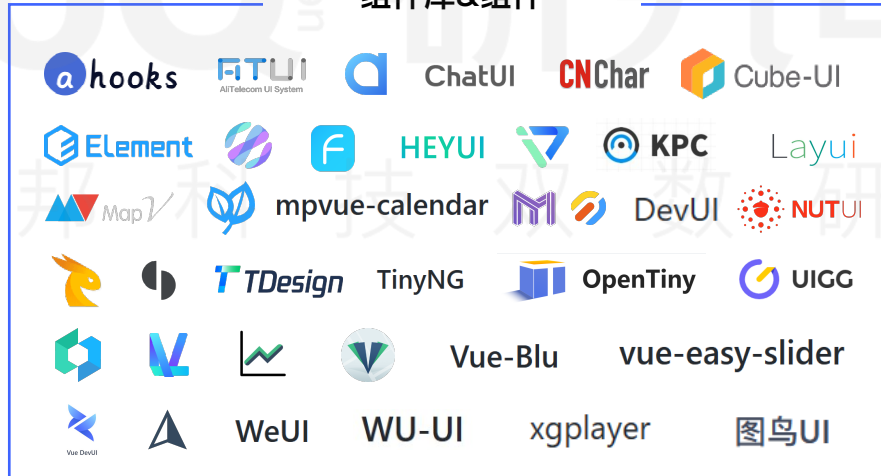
组件库&组件

a hooks

ATUI AliTelecom UI System

ChatUI

CNChar

Cube-UI

Element

HEYUI

KPC

Layui

MapV

mpvue-calendar

DevUI

NUTUI

TDesign

TinyNG

OpenTiny

UIGG

Vue-Blu

vue-easy-slider

Vue DevUI

WeUI

WU-UI

xgplayer

图鸟UI